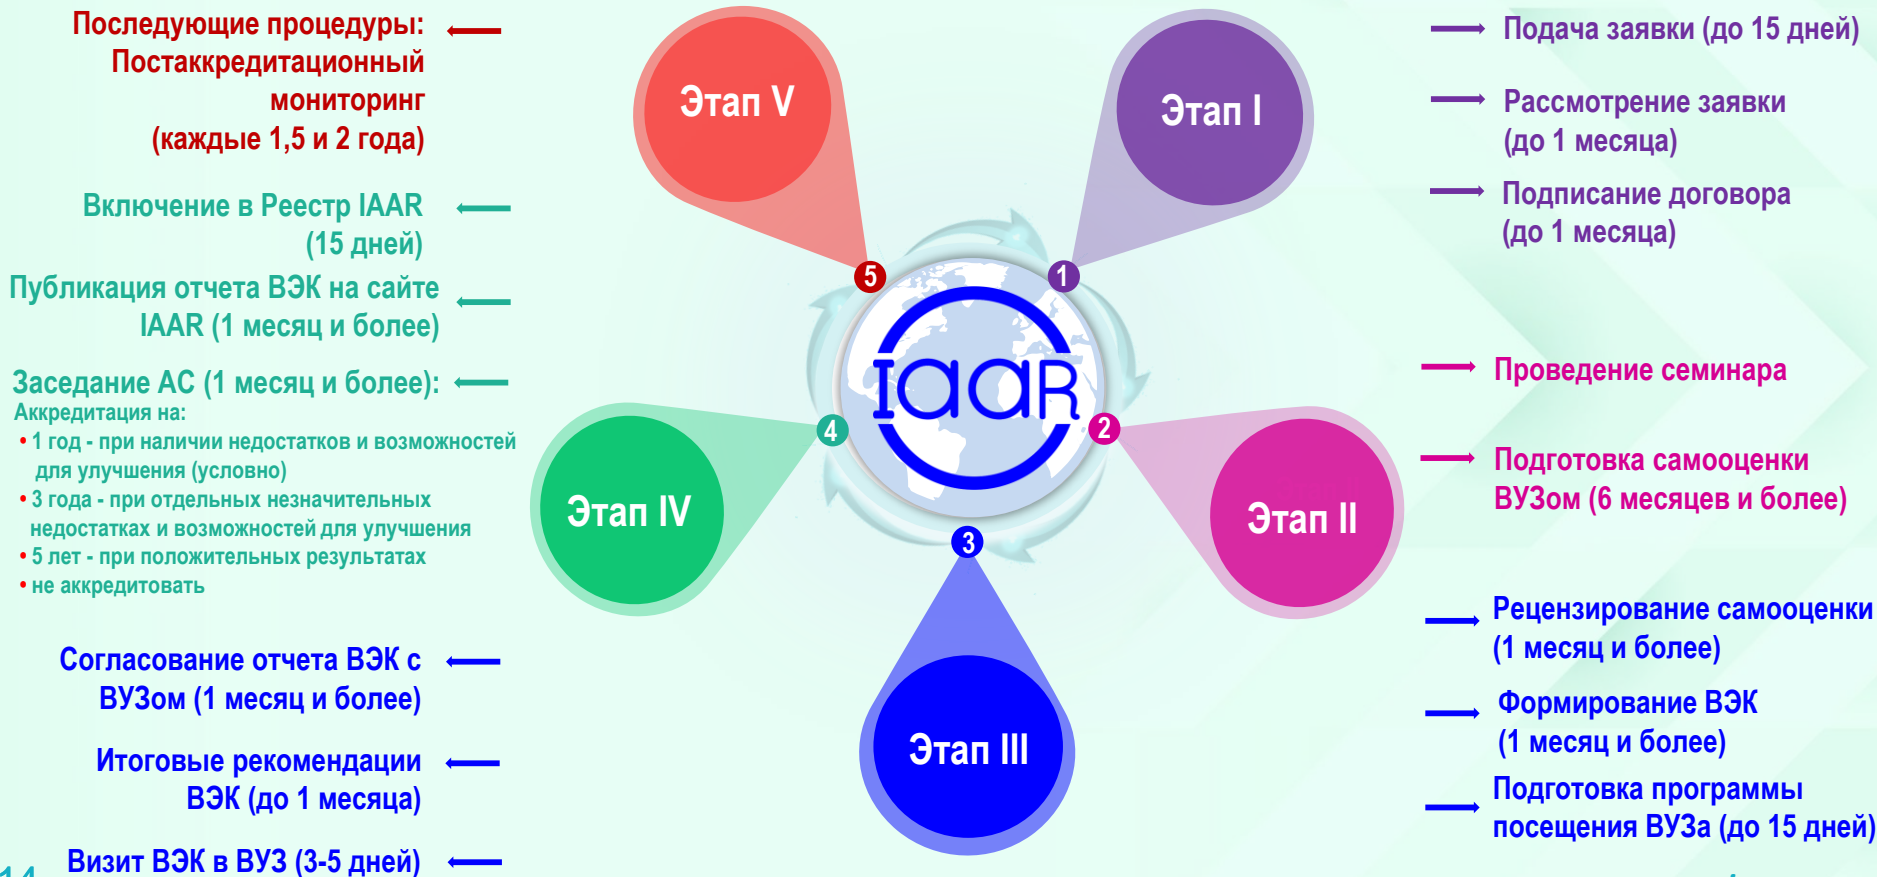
Последующие процедуры: Постаккредитационный мониторинг (каждые 1,5 и 2 года)

Включение в Реестр IAAR (15 дней)

Публикация отчета ВЭК на сайте IAAR (1 месяц и более)

Заседание АС (1 месяц и более):
Аккредитация на:
• 1 год - при наличии недостатков и возможностей для улучшения (условно)
• 3 года - при отдельных незначительных недостатках и возможностей для улучшения
• 5 лет - при положительных результатах
• не аккредитовать

Согласование отчета ВЭК с ВУЗом (1 месяц и более)

Итоговые рекомендации ВЭК (до 1 месяца)

Визит ВЭК в ВУЗ (3-5 дней)

Этап V

5

Этап I

1

IAAR

Этап IV

4

2

Этап II

3

Этап III

Подача заявки (до 15 дней)

Рассмотрение заявки (до 1 месяца)

Подписание договора (до 1 месяца)

Проведение семинара

Подготовка самооценки ВУЗом (6 месяцев и более)

Рецензирование самооценки (1 месяц и более)

Формирование ВЭК (1 месяц и более)

Подготовка программы посещения ВУЗа (до 15 дней)

14